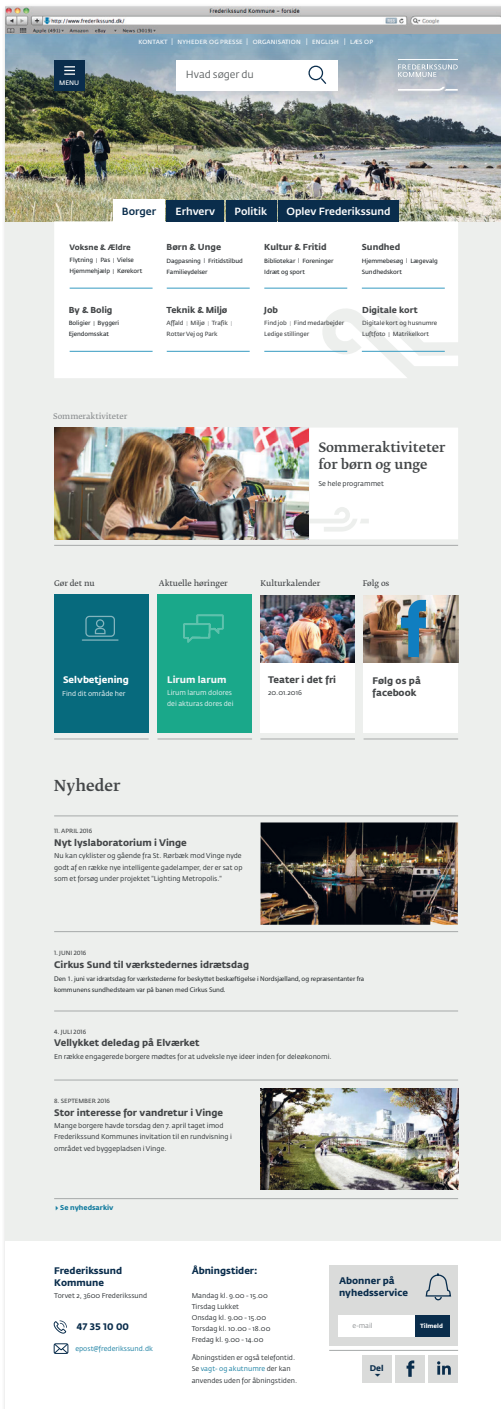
Frederikssund Kommune – forside

http://www.frederikssund.dk/

Google

Apple (491) Amazon eBay News (3019)

KONTAKT | NYHEDER OG PRESSE | ORGANISATION | ENGLISH | LÆS OP

MENU

Hvad søger du

FREDERIKSSUND KOMMUNE

Borger | Erhverv | Politik | Oplev Frederikssund

Voksne & Ældre
Flytning | Pas | Vielse
Hjemmehjælp | Kørekort

Børn & Unge
Dagpasning | Fritidstilbud
Familieydelser

Kultur & Fritid
Bibliotekar | Foreninger
Idræt og sport

Sundhed
Hjemmebesøg | Lægevalg
Sundhedskort

By & Bolig
Boliger | Byggeri
Ejendomsskat

Teknik & Miljø
Affald | Miljø | Trafik |
Rotter Vej og Park

Job
Find job | Find medarbejder
Ledige stillinger

Digitale kort
Digitale kort og husnumre
Luftfoto | Matrikelkort

Sommeraktiviteter

Sommeraktiviteter for børn og unge
Se hele programmet

Gør det nu

Aktuelle høringer

Kulturkalender

Følg os

Selvbetjening
Find dit område her

Lirum larum
Lirum larum dolores dei akturas dores dei

Teater i det fri
20.01.2016

Følg os på facebook

Nyheder

11. APRIL 2016
Nyt lyslaboratorium i Vinge
Nu kan cyklister og gående fra St. Rørbæk mod Vinge nyde godt af en række nye intelligente gadelamper, der er sat op som et forsøg under projektet "Lighting Metropolis."

1. JUNI 2016
Cirkus Sund til værkstedernes idrætsdag
Den 1. juni var idrætsdag for værkstederne for beskyttet beskæftigelse i Nordsjælland, og repræsentanter fra kommunens sundhedsteam var på banen med Cirkus Sund.

4. JULI 2016
Vellykket deledag på Elværket
En række engagerede borgere mødtes for at udveksle nye ideer inden for deleøkonomi.

8. SEPTEMBER 2016
Stor interesse for vandretur i Vinge
Mange borgere havde torsdag den 7. april taget imod Frederikssund Kommunes invitation til en rundvisning i området ved byggepladsen i Vinge.

Se nyhedsarkiv

Frederikssund Kommune
Torvet 2, 3600 Frederikssund

47 35 10 00

epost@frederikssund.dk

Åbningstider:

Mandag kl. 9.00 - 15.00
Tirsdag Lukket
Onsdag kl. 9.00 - 15.00
Torsdag kl. 10.00 - 18.00
Fredag kl. 9.00 - 14.00

Åbningstiden er også telefontid. Se vagt- og akutnumre der kan anvendes uden for åbningstiden.

Abonner på nyhedsservice

e-mail

Tilmeld

Del

f

in